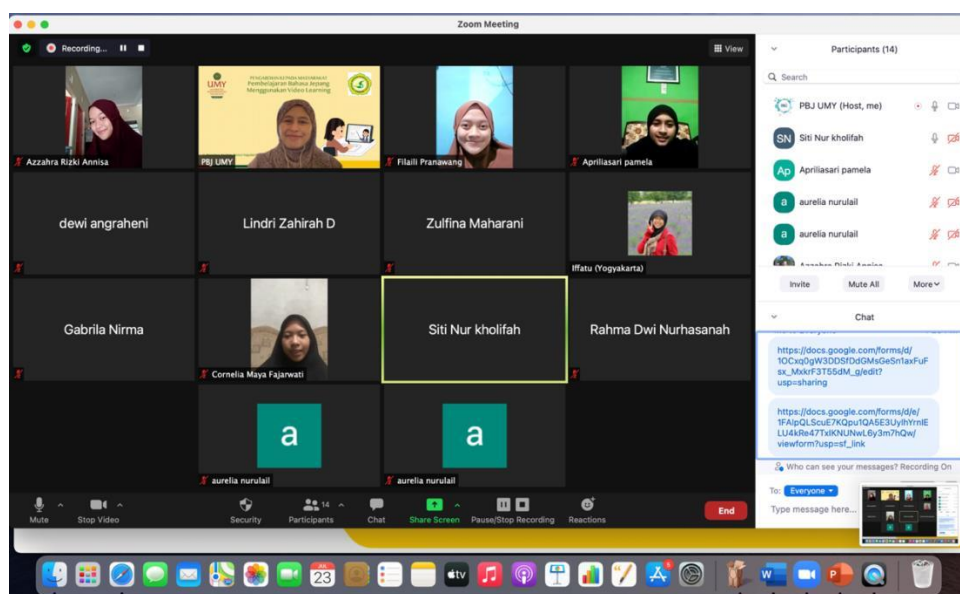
Zoom Meeting

Recording...

View

Azzahra Rizki Annisa

PENGABDIAN KEPADA MASYARAKAT
Pembelajaran Bahasa Jepang Menggunakan Video Learning

UMY

PBJ UMY

Filaili Pranawang

Apriliasari pamela

dewi angraheni

Lindri Zahirah D

Zulfina Maharani

Iffatu (Yogyakarta)

Gabrila Nirma

Cornelia Maya Fajarwati

Siti Nur kholifah

Rahma Dwi Nurhasanah

a

aurelia nurulail

a

aurelia nurulail

Mute

Stop Video

Security

Participants 14

Chat

Share Screen

Pause/Stop Recording

Reactions

End

Participants (14)

Search

PBJ UMY (Host, me)

SN Siti Nur kholifah

Ap Apriliasari pamela

a aurelia nurulail

a aurelia nurulail

Azzahra Rizki Annisa

Invite

Mute All

More

Chat

https://docs.google.com/forms/d/1OCxq0gW3DDSfDdGMsGeSn1axFuFsx_MxkrF3T5S5dM_g/edit?usp=sharing

https://docs.google.com/forms/d/e/1FAIpQLScuE7KQpu1QA5E3UylhYrnIELU4kRe47TxlKNUNwL6y3m7hQw/viewform?usp=sf_link

Who can see your messages? Recording On

To: Everyone

Type message here...

23